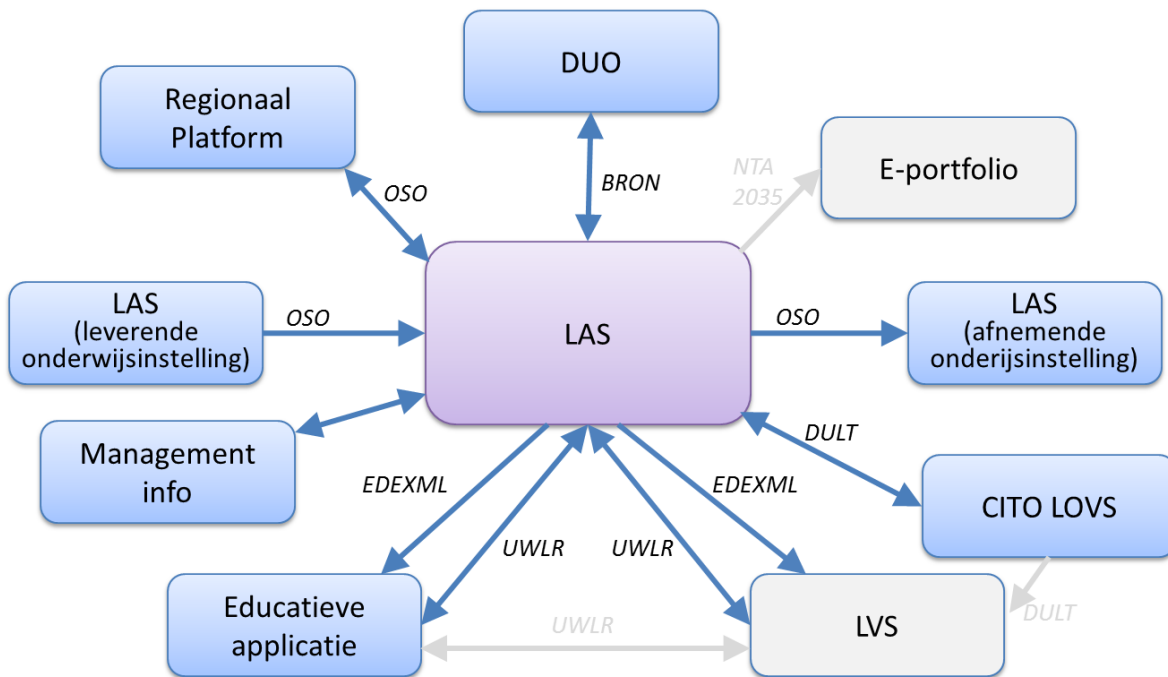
DUO

Regionaal Platform

OSO

BRON

NTA 2035

E-portfolio

LAS (leverende onderwijsinstelling)

OSO

LAS

OSO

LAS (afnemende onderijsinstelling)

Management info

DULT

EDEXML

EDEXML

CITO LOVS

UWLR

UWLR

DULT

Educatieve applicatie

UWLR

LVS